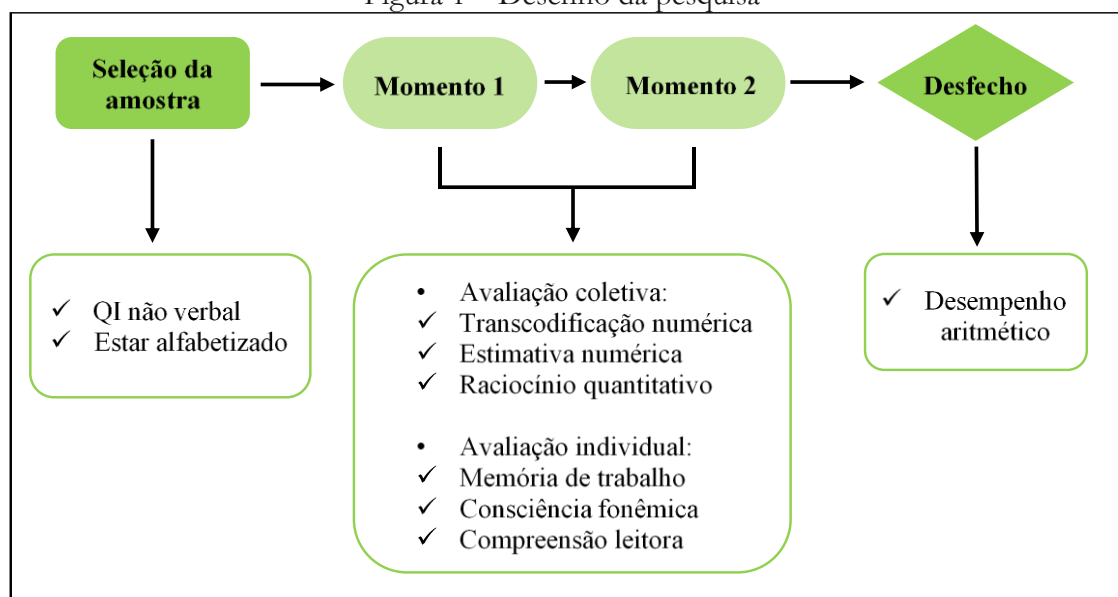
Figura 1 – Desenho da pesquisa

Seleção da amostra

Momento 1

Momento 2

Desfecho

✓ QI não verbal
✓ Estar alfabetizado

• Avaliação coletiva:
✓ Transcodificação numérica
✓ Estimativa numérica
✓ Raciocínio quantitativo

• Avaliação individual:
✓ Memória de trabalho
✓ Consciência fonêmica
✓ Compreensão leitora

✓ Desempenho aritmético